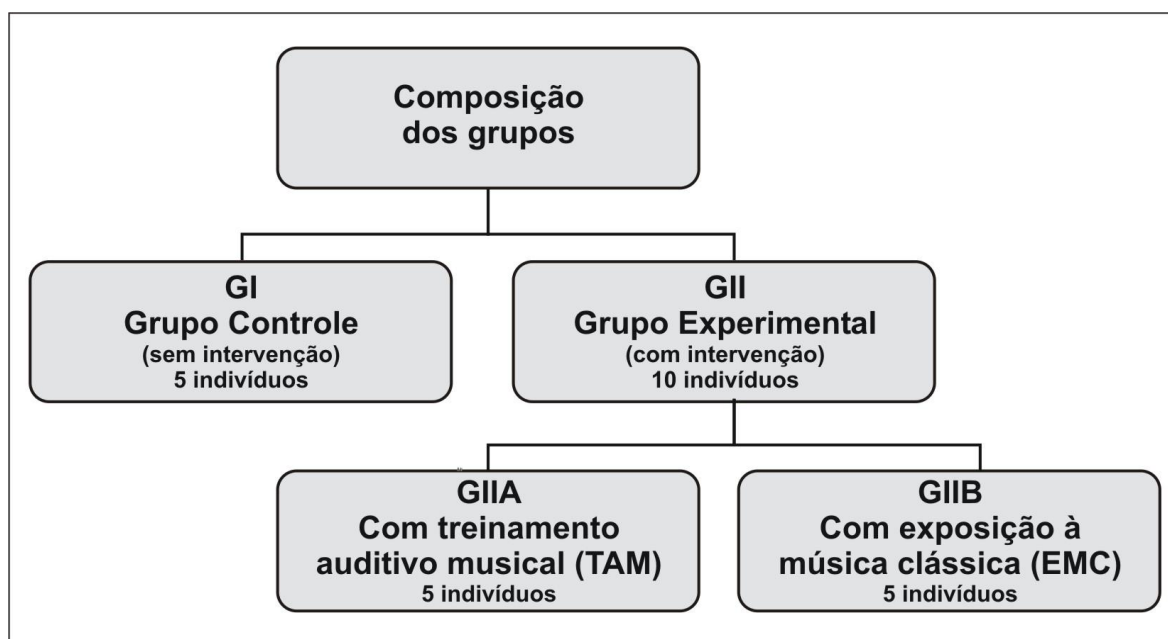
Composição dos grupos

GI
Grupo Controle
(sem intervenção)
5 indivíduos

GII
Grupo Experimental
(com intervenção)
10 indivíduos

GIIA
Com treinamento auditivo musical (TAM)
5 indivíduos

GIIB
Com exposição à música clássica (EMC)
5 indivíduos